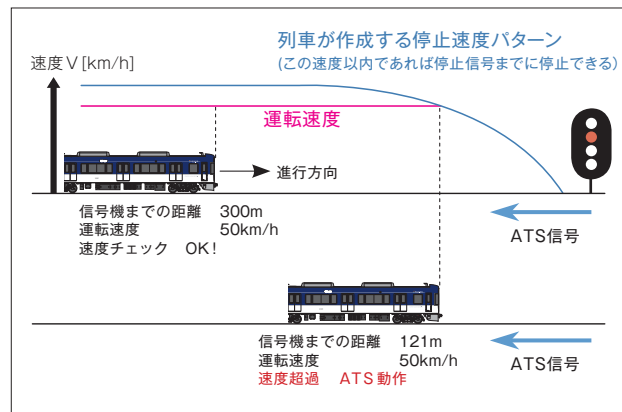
列車が作成する停止速度パターン
(この速度以内であれば停止信号までに停止できる)

速度Ｖ[km/h]

運転速度

進行方向

信号機までの距離　300m
運転速度　50km/h
速度チェック　OK！

ATS信号

信号機までの距離　121m
運転速度　50km/h
速度超過　ATS動作

ATS信号